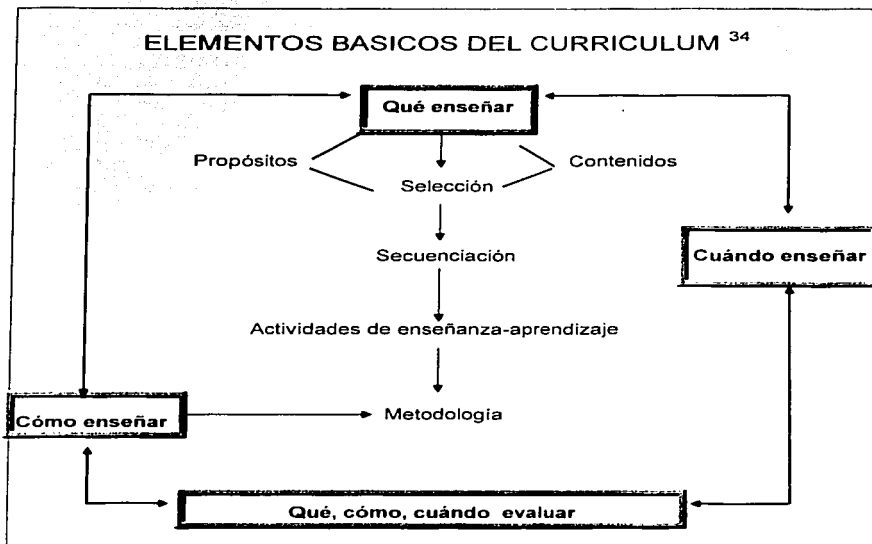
ELEMENTOS BASICOS DEL CURRICULUM $^{34}$

Qué enseñar

Propósitos

Contenidos

Selección

Secuenciación

Cuándo enseñar

Actividades de enseñanza-aprendizaje

Cómo enseñar

Metodologia

Qué, cómo, cuándo evaluar